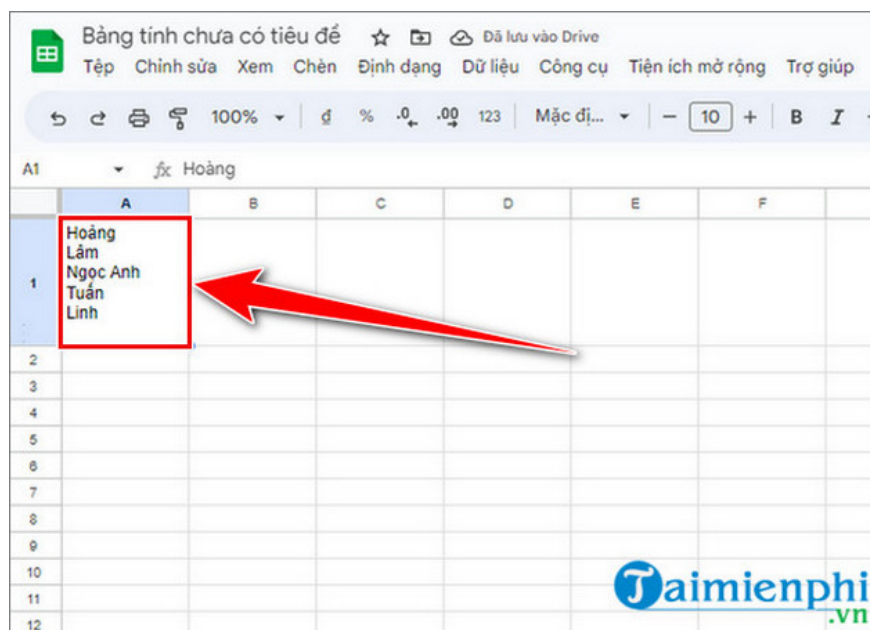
Bảng tính chưa có tiêu đề

Đã lưu vào Drive

Tệp Chỉnh sửa Xem Chèn Định dạng Dữ liệu Công cụ Tiện ích mở rộng Trợ giúp

100% đ % .0 .00 123 Mặc đị... — 10 + B I

A1 fx Hoàng

| | A | B | C | D | E | F |
|---|---|---|---|---|---|---|
| 1 | Hoàng Lâm Ngọc Anh Tuấn Linh | | | | | |
| 2 | | | | | | |
| 3 | | | | | | |
| 4 | | | | | | |
| 5 | | | | | | |
| 6 | | | | | | |
| 7 | | | | | | |
| 8 | | | | | | |
| 9 | | | | | | |
| 10 | | | | | | |
| 11 | | | | | | |
| 12 | | | | | | |

Taimienphi.vn